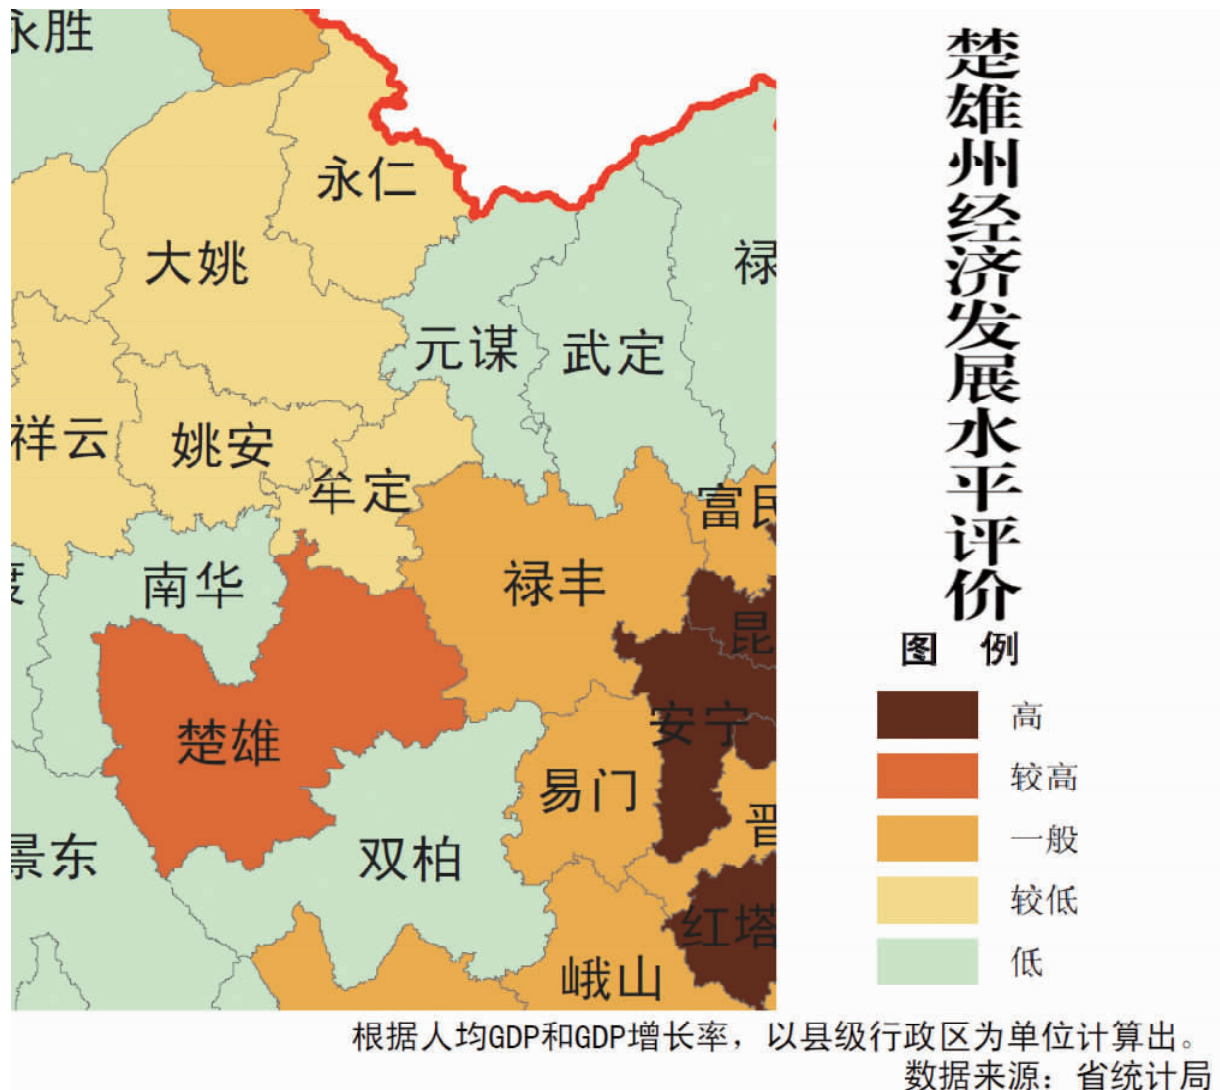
楚雄州经济发展水平评价

永胜
永仁
大姚
元谋
武定
禄
祥云
姚安
牟定
富民
南华
禄丰
昆
楚雄
安宁
易门
景东
双柏
晋
红塔
峨山

图例
高
较高
一般
较低
低

根据人均GDP和GDP增长率，以县级行政区为单位计算出。
数据来源：省统计局